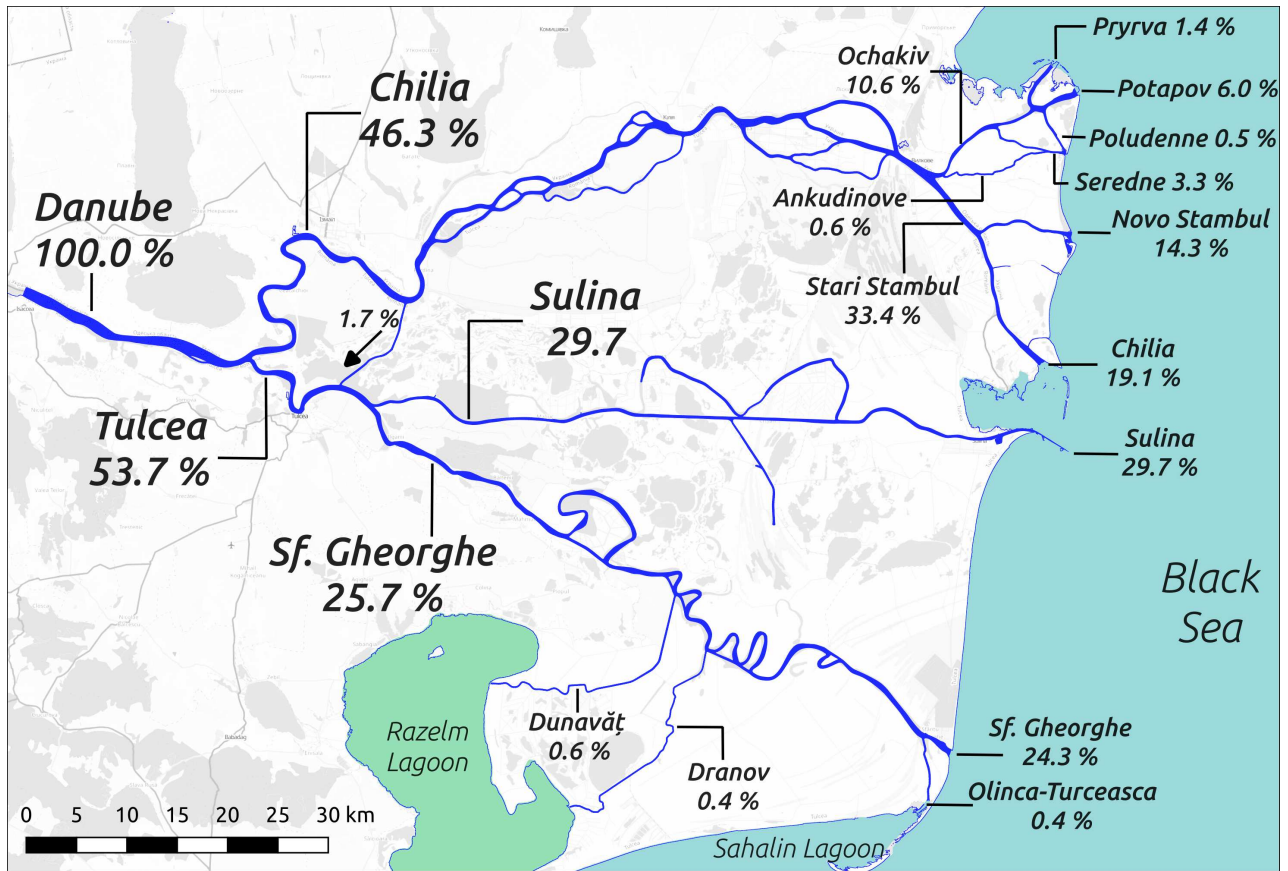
Chilia
46.3 %

Danube
100.0 %

1.7 %

Sulina
29.7

Tulcea
53.7 %

Sf. Gheorghe
25.7 %

Ochakiv
10.6 %

Pryrva 1.4 %

Potapov 6.0 %

Poludenne 0.5 %

Seredne 3.3 %

Ankudinove
0.6 %

Novo Stambul
14.3 %

Stari Stambul
33.4 %

Chilia
19.1 %

Sulina
29.7 %

Black
Sea

Razelm
Lagoon

Dunavăț
0.6 %

Dranov
0.4 %

Sf. Gheorghe
24.3 %

Olinca-Turceasca
0.4 %

Sahalin Lagoon

0 5 10 15 20 25 30 km